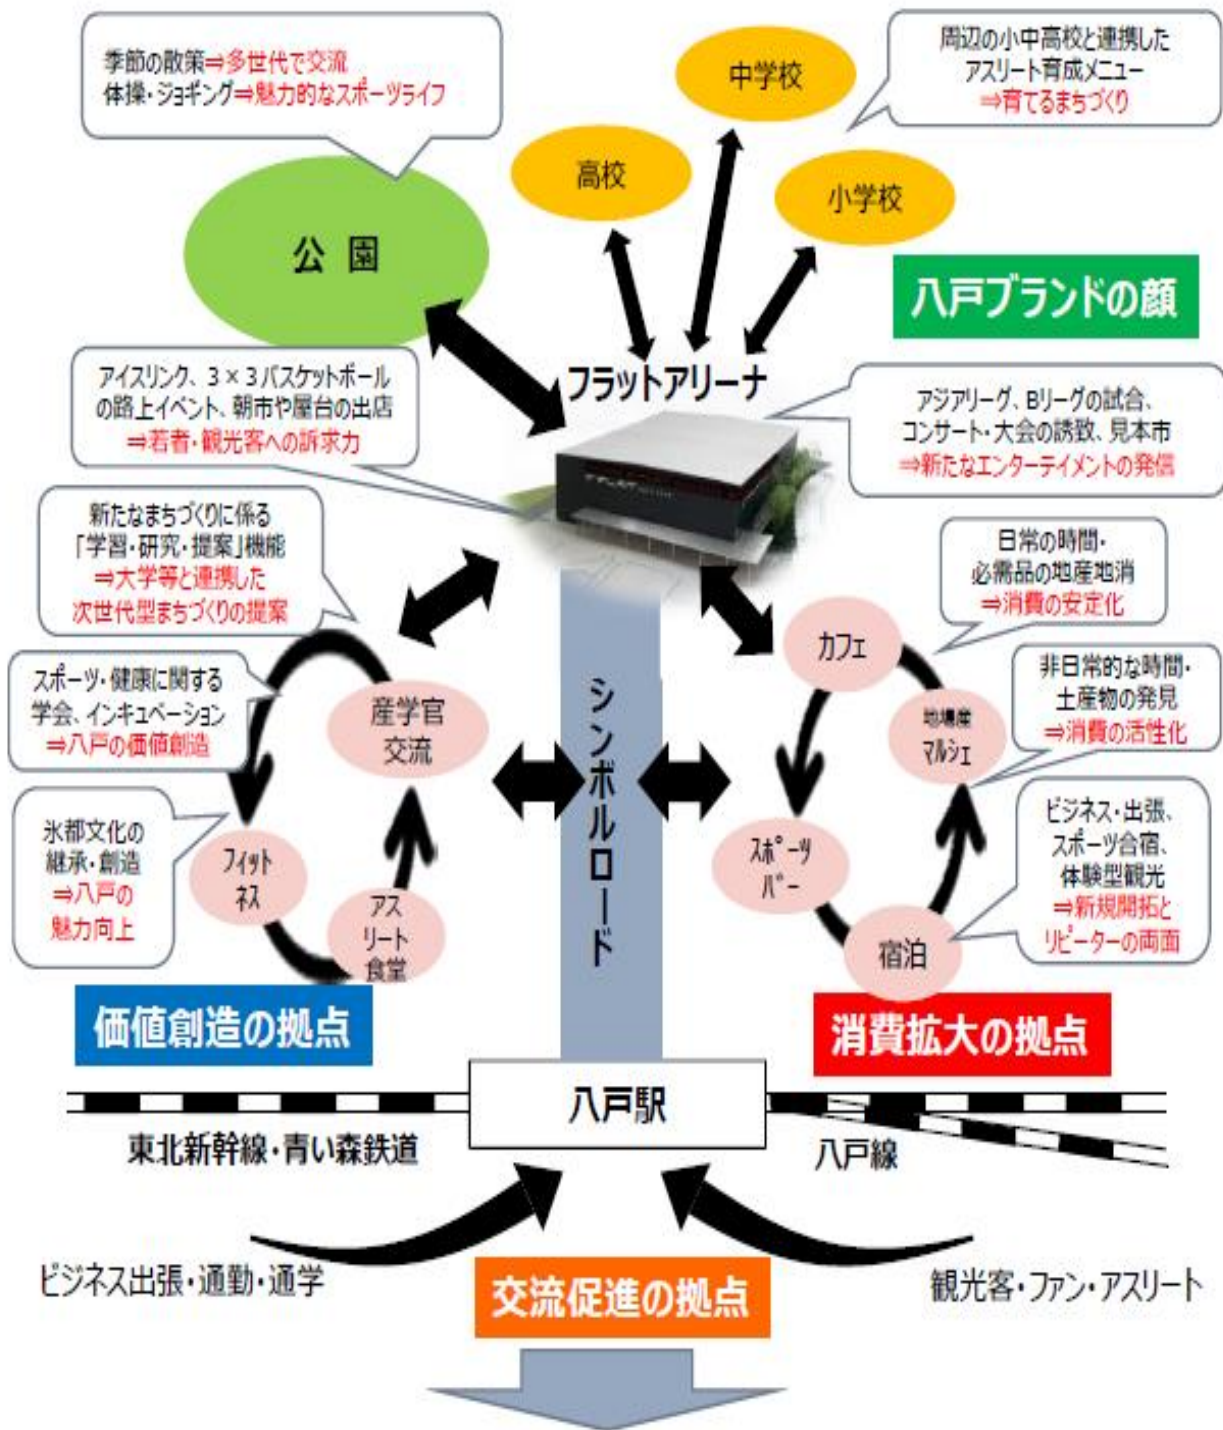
季節の散策⇒多世代で交流
体操・ジョギング⇒魅力的なスポーツライフ

中学校

周辺の小中高校と連携した
アスリート育成メニュー
⇒育てるまちづくり

高校

小学校

公園

八戸ブランドの顔

フラットアリーナ

アイスリンク、3×3バスケットボールの路上イベント、朝市や屋台の出店
⇒若者・観光客への訴求力

アジアリーグ、Bリーグの試合、コンサート・大会の誘致、見本市
⇒新たなエンターテイメントの発信

新たなまちづくりに係る「学習・研究・提案」機能
⇒大学等と連携した次世代型まちづくりの提案

日常の時間・必需品の地産地消
⇒消費の安定化

カフェ

非日常的な時間・土産物の発見
⇒消費の活性化

スポーツ・健康に関する学会、インキュベーション
⇒八戸の価値創造

産学官交流

シンボルロード

地場産マルシェ

ビジネス・出張、スポーツ合宿、体験型観光
⇒新規開拓とリピーターの両面

氷都文化の継承・創造
⇒八戸の魅力向上

フィットネス

アスリート食堂

スポーツバー

宿泊

価値創造の拠点

消費拡大の拠点

八戸駅

東北新幹線・青い森鉄道

八戸線

ビジネス出張・通勤・通学

交流促進の拠点

観光客・ファン・アスリート